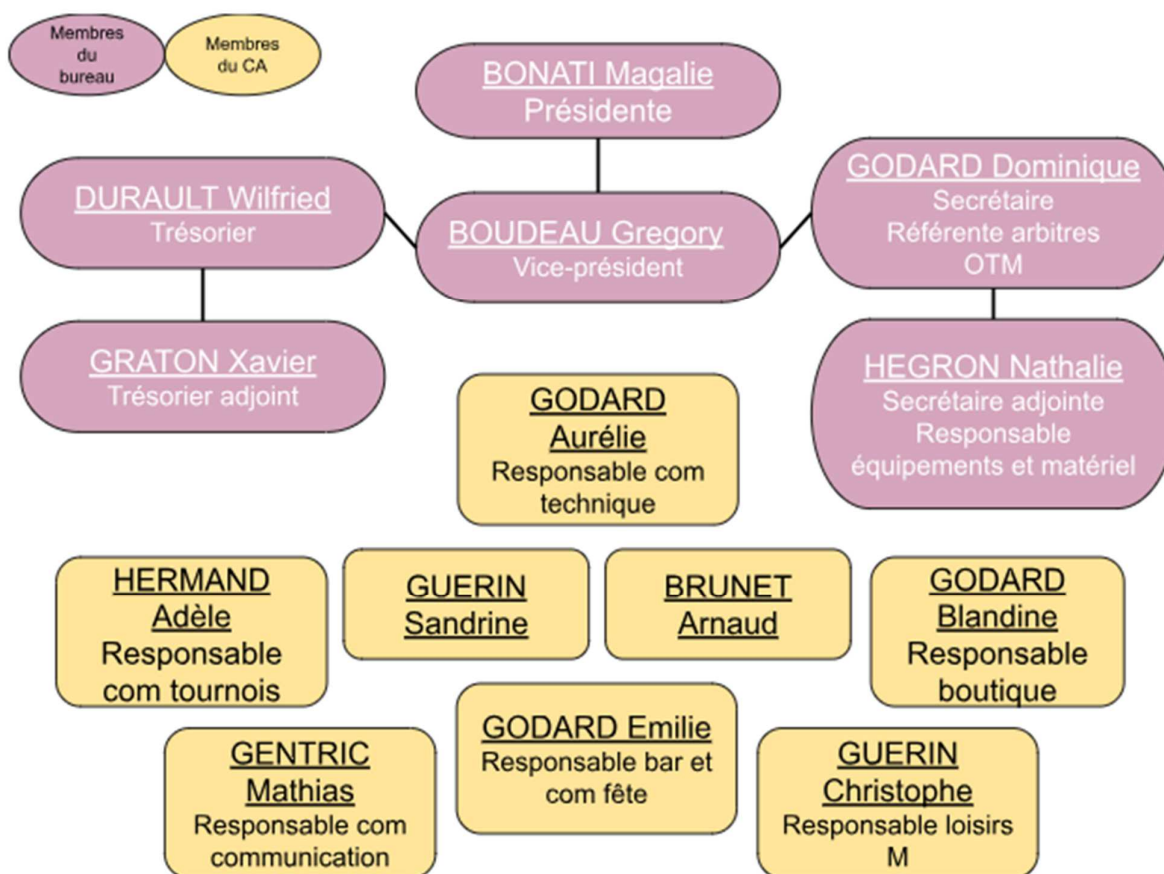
Membres du bureau

Membres du CA

BONATI Magalie
Présidente

DURAULT Wilfried
Trésorier

BOUDEAU Gregory
Vice-président

GODARD Dominique
Secrétaire
Référente arbitres
OTM

GRATON Xavier
Trésorier adjoint

HEGRON Nathalie
Secrétaire adjointe
Responsable équipements et matériel

GODARD Aurélie
Responsable com technique

HERMAND Adèle
Responsable com tournois

GUERIN Sandrine

BRUNET Arnaud

GODARD Blandine
Responsable boutique

GODARD Emilie
Responsable bar et com fête

GENTRIC Mathias
Responsable com communication

GUERIN Christophe
Responsable loisirs
M